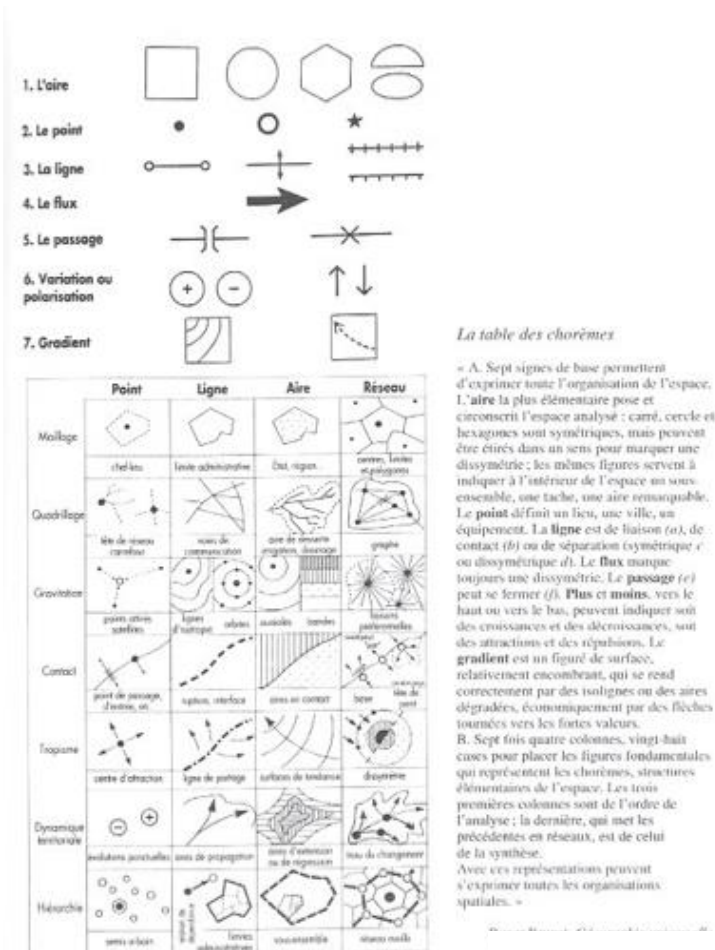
1. L'aire

2. Le point

3. La ligne

4. Le flux

5. Le passage

6. Variation ou polarisation

7. Gradient

| | Point | Ligne | Aire | Réseau |
|---|---|---|---|---|
| Maillage | chef-lieu | limite administrative | État, région | centres, limites et polygones |
| Quadrillage | tête de réseau carrefour | voies de communication | aire de desserte irrigation, drainage | graphe |
| Gravitation | points attirés satellites | lignes d'isotropie orbites | auréoles bandes | lissants préférentielles |
| Contact | point de passage, d'entrée, etc. | rupture, interface | aires en contact | base tête de pont |
| Tropisme | centre d'attraction | ligne de partage | surfaces de tendance | dissymétrie |
| Dynamique territoriale | évolutions ponctuelles | axes de propagation | aires d'extension ou de régression | lieu du changement |
| Hiérarchie | semis urbain | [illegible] | limites administratives | sous-ensemble | réseau maillé |

La table des chorèmes

« A. Sept signes de base permettent d'exprimer toute l'organisation de l'espace. L'aire la plus élémentaire pose et circonscrit l'espace analysé : carré, cercle et hexagones sont symétriques, mais peuvent être étirés dans un sens pour marquer une dissymétrie ; les mêmes figures servent à indiquer à l'intérieur de l'espace un sous-ensemble, une tache, une aire remarquable. Le point définit un lieu, une ville, un équipement. La ligne est de liaison (a), de contact (b) ou de séparation (symétrique c ou dissymétrique d). Le flux marque toujours une dissymétrie. Le passage (e) peut se fermer (f). Plus et moins, vers le haut ou vers le bas, peuvent indiquer soit des croissances et des décroissances, soit des attractions et des répulsions. Le gradient est un figuré de surface, relativement encombrant, qui se rend correctement par des isolignes ou des aires dégradées, économiquement par des flèches tournées vers les fortes valeurs.
B. Sept fois quatre colonnes, vingt-huit cases pour placer les figures fondamentales qui représentent les chorèmes, structures élémentaires de l'espace. Les trois premières colonnes sont de l'ordre de l'analyse ; la dernière, qui met les précédentes en réseaux, est de celui de la synthèse.
Avec ces représentations peuvent s'exprimer toutes les organisations spatiales. »

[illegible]